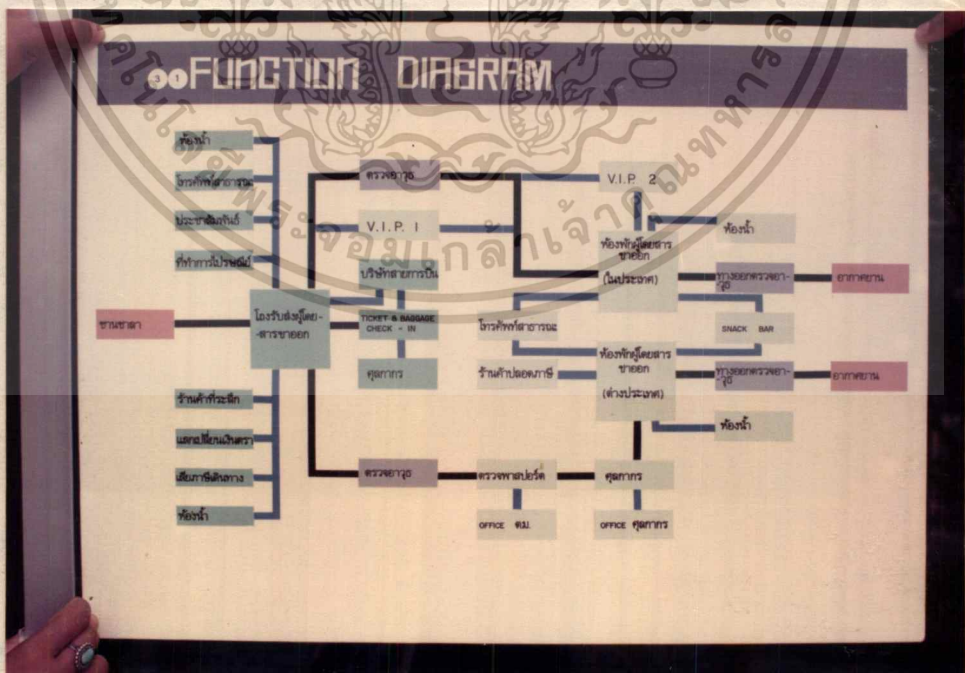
3.1 FUNCTION DIAGRAM

ห้องน้ำ

โทรศัพท์สาธารณะ

ประชาสัมพันธ์

ที่ทำการไปรษณีย์

ชานชาลา

โถงรับส่งผู้โดยสารขาออก

ร้านค้าที่ระลึก

แลกเปลี่ยนเงินตรา

เสียภาษีเดินทาง

ห้องน้ำ

ตรวจอาวุธ

V.I.P. 1

บริษัทสายการบิน

TICKET & BAGGAGE CHECK - IN

ศุลกากร

ตรวจอาวุธ

V.I.P. 2

ห้องพักผู้โดยสารขาออก (ในประเทศ)

ห้องน้ำ

ทางออกตรวจอาวุธ

อากาศยาน

โทรศัพท์สาธารณะ

SNACK BAR

ร้านค้าปลอดภาษี

ห้องพักผู้โดยสารขาออก (ต่างประเทศ)

ทางออกตรวจอาวุธ

อากาศยาน

ห้องน้ำ

ตรวจพาสปอร์ต

ศุลกากร

OFFICE ตม.

OFFICE ศุลกากร

พระจอมเกล้าเจ้าคุณทหาร